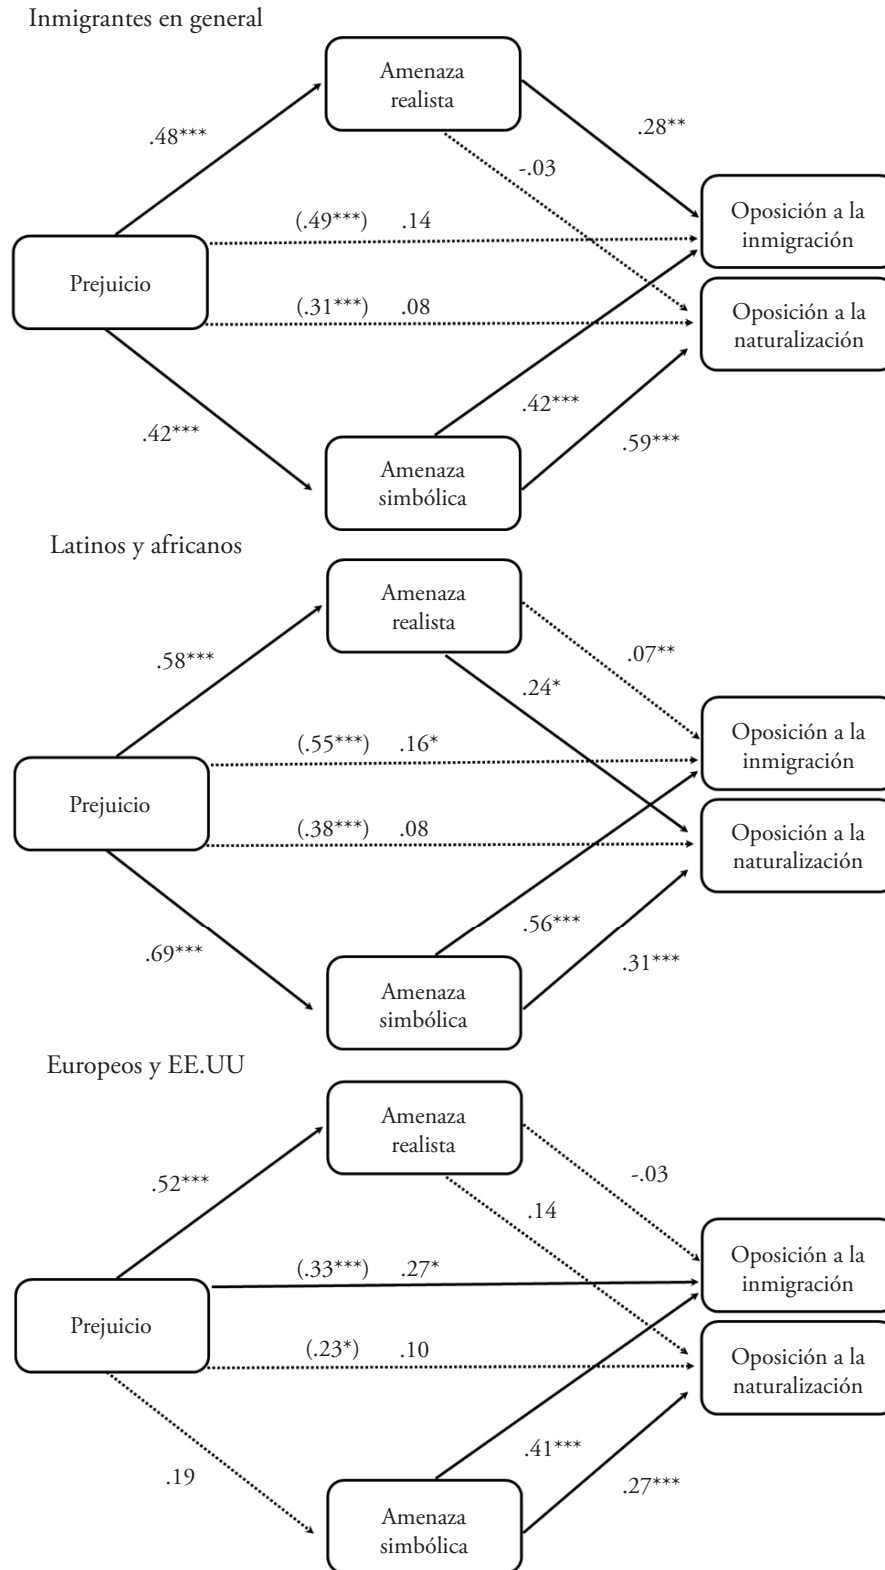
Inmigrantes en general

Amenaza realista

.48***

.28**

-.03

(.49***) .14

Oposición a la inmigración

Prejuicio

(.31***) .08

Oposición a la naturalización

.42***

.42***

.59***

Amenaza simbólica

Latinos y africanos

Amenaza realista

.58***

.07**

.24*

(.55***) .16*

Oposición a la inmigración

Prejuicio

(.38***) .08

Oposición a la naturalización

.56***

.69***

.31***

Amenaza simbólica

Europeos y EE.UU

Amenaza realista

.52***

-.03

.14

(.33***) .27*

Oposición a la inmigración

Prejuicio

(.23*) .10

Oposición a la naturalización

.41***

.19

.27***

Amenaza simbólica